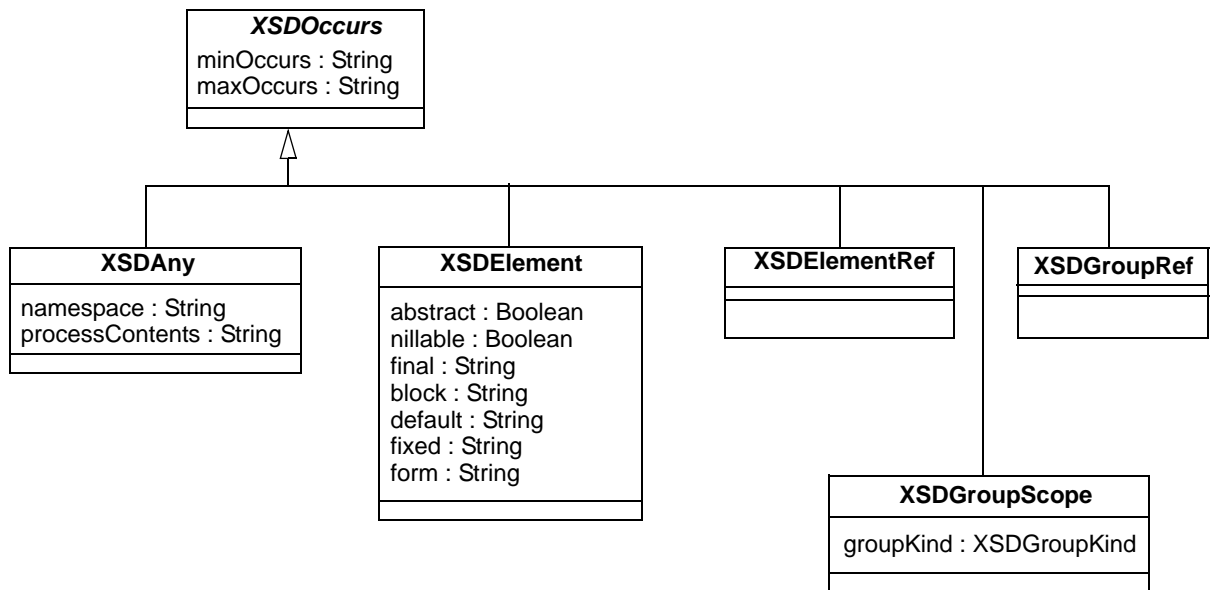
XSDOccurs
minOccurs : String
maxOccurs : String

XSDAny
namespace : String
processContents : String

XSDElement
abstract : Boolean
nillable : Boolean
final : String
block : String
default : String
fixed : String
form : String

XSDElementRef

XSDGroupRef

XSDGroupScope
groupKind : XSDGroupKind